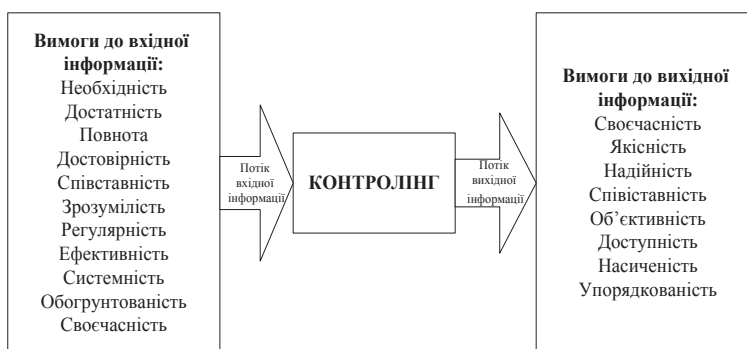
Вимоги до вхідної інформації:
Необхідність
Достатність
Повнота
Достовірність
Співставність
Зрозумілість
Регулярність
Ефективність
Системність
Обогрунтованість
Своєчасність

Потік вхідної інформації

КОНТРОЛІНГ

Потік вихідної інформації

Вимоги до вихідної інформації:
Своєчасність
Якісність
Надійність
Співіставність
Об'єктивність
Доступність
Насиченість
Упорядкованість